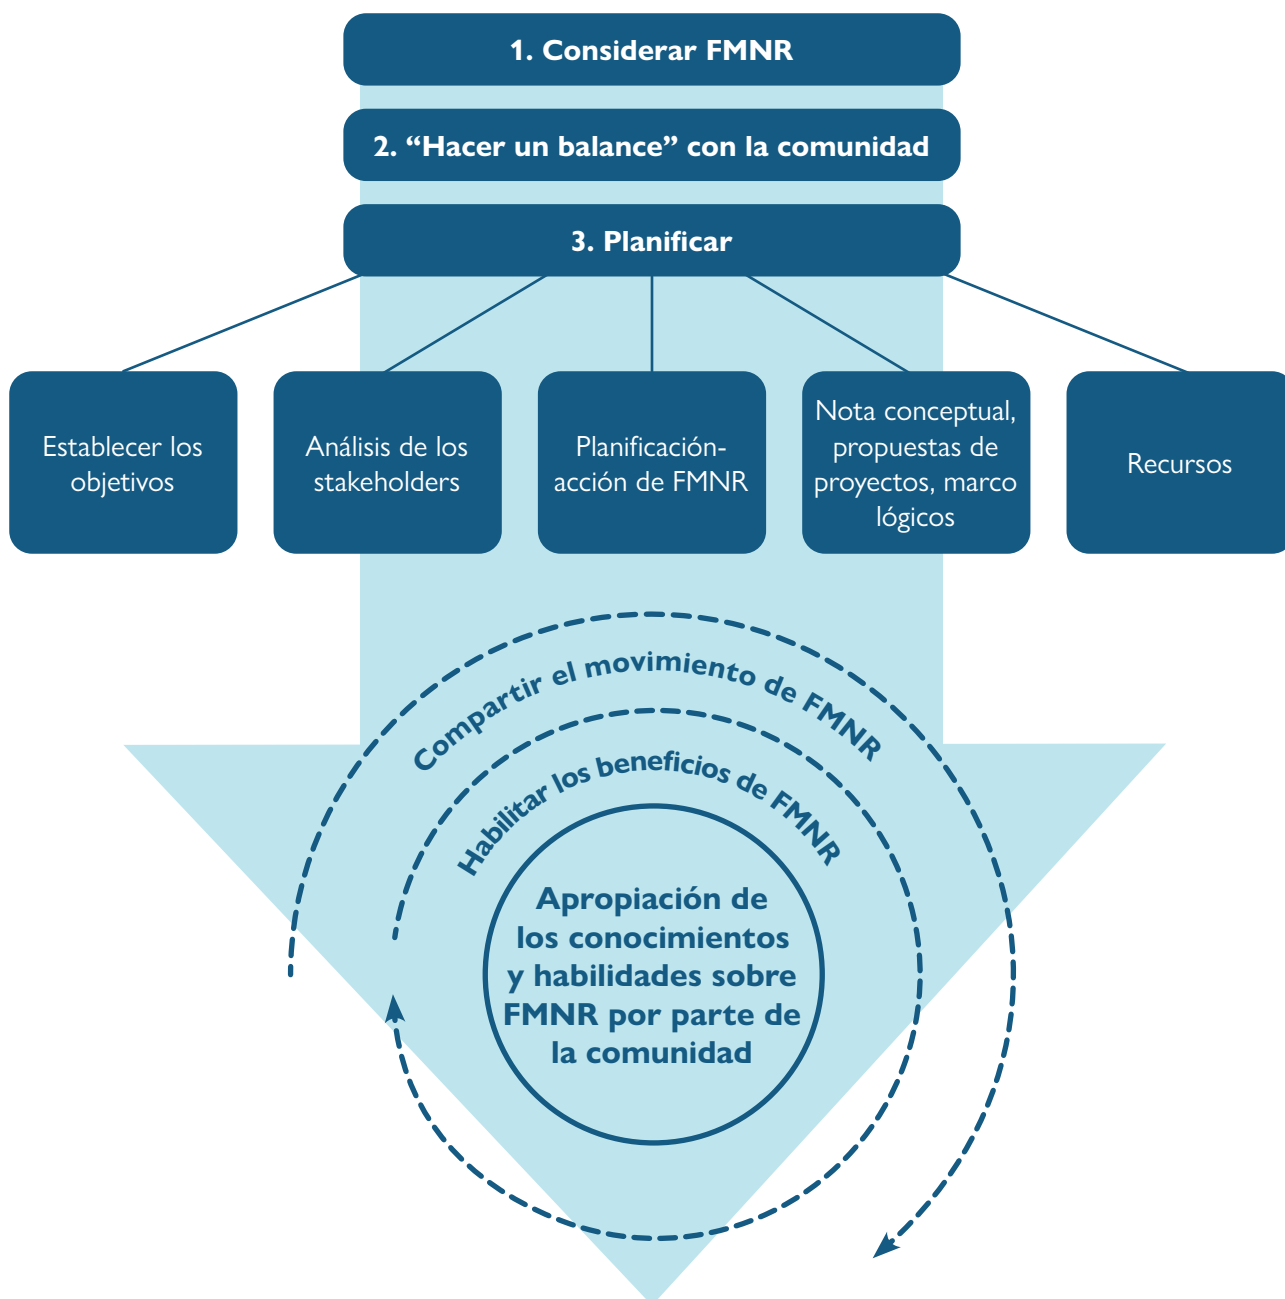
1. Considerar FMNR

2. “Hacer un balance” con la comunidad

3. Planificar

Establecer los objetivos

Análisis de los stakeholders

Planificación-acción de FMNR

Nota conceptual, propuestas de proyectos, marco lógicos

Recursos

Compartir el movimiento de FMNR

Habilitar los beneficios de FMNR

Apropiación de los conocimientos y habilidades sobre FMNR por parte de la comunidad